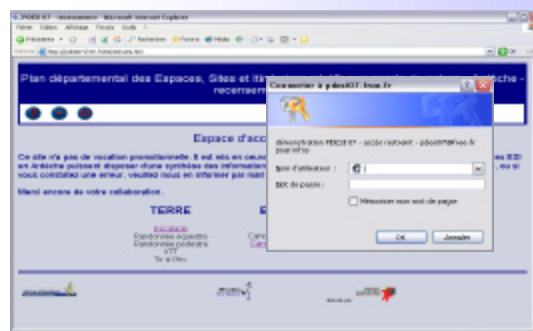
PDESI 07 - recensement - Microsoft Internet Explorer

Fichier Edition Affichage Favoris Outils ?

Précédente Rechercher Favoris Média

Adresse http://pdesi07.free.fr/recensement/

OK

Plan départemental des Espaces, Sites et It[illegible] Ardèche - recensem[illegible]

Espace d'acc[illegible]

Ce site n'a pas de vocation promotionnelle. Il est mis en oeuvre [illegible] ESI en Ardèche puissent disposer d'une synthèse des information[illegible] ou si vous constatez une erreur, veuillez nous en informer par mail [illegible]

Merci encore de votre collaboration.

TERRE

Escalade
Randonnée équestre
Randonnée pédestre
VTT
Tir à l'Arc

Connexion à pdesi07.free.fr

Identification PDESI 07 - accès restreint - pdesi07@free.fr pour info

Nom d'utilisateur :

Mot de passe :

Mémoriser mon mot de passe

OK

Annuler